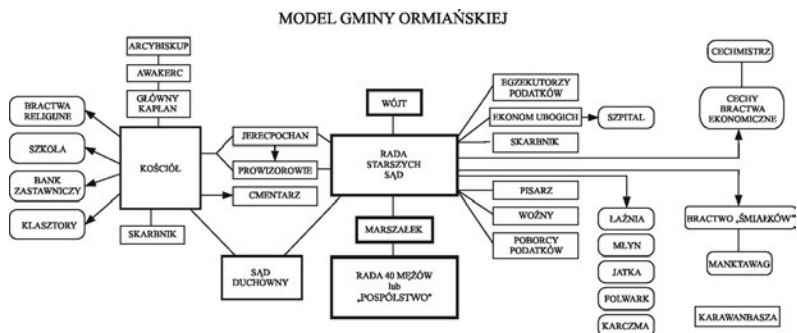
MODEL GMINY ORMIAŃSKIEJ

ARCYBISKUP

AWAKERC

GŁÓWNY KAPŁAN

BRACTWA RELIGIJNE

SZKOŁA

BANK ZASTAWNICZY

KLASZTORY

KOŚCIÓŁ

SKARBNIK

JERECPOCHAN

PROWIZOROWIE

CMENTARZ

SĄD DUCHOWNY

WÓJT

RADA STARSZYCH SĄD

MARSZAŁEK

RADA 40 MĘŻÓW lub „POSPÓLSTWO"

EGZEKUTORZY PODATKÓW

EKONOM UBOGICH

SZPITAL

SKARBNIK

PISARZ

WOŹNY

POBORCY PODATKÓW

ŁAŹNIA

MŁYN

JATKA

FOLWARK

KARCZMA

CECHMISTRZ

CECHY BRACTWA EKONOMICZNE

BRACTWO „ŚMIAŁKÓW"

MANKTAWAG

KARAWANBASZA